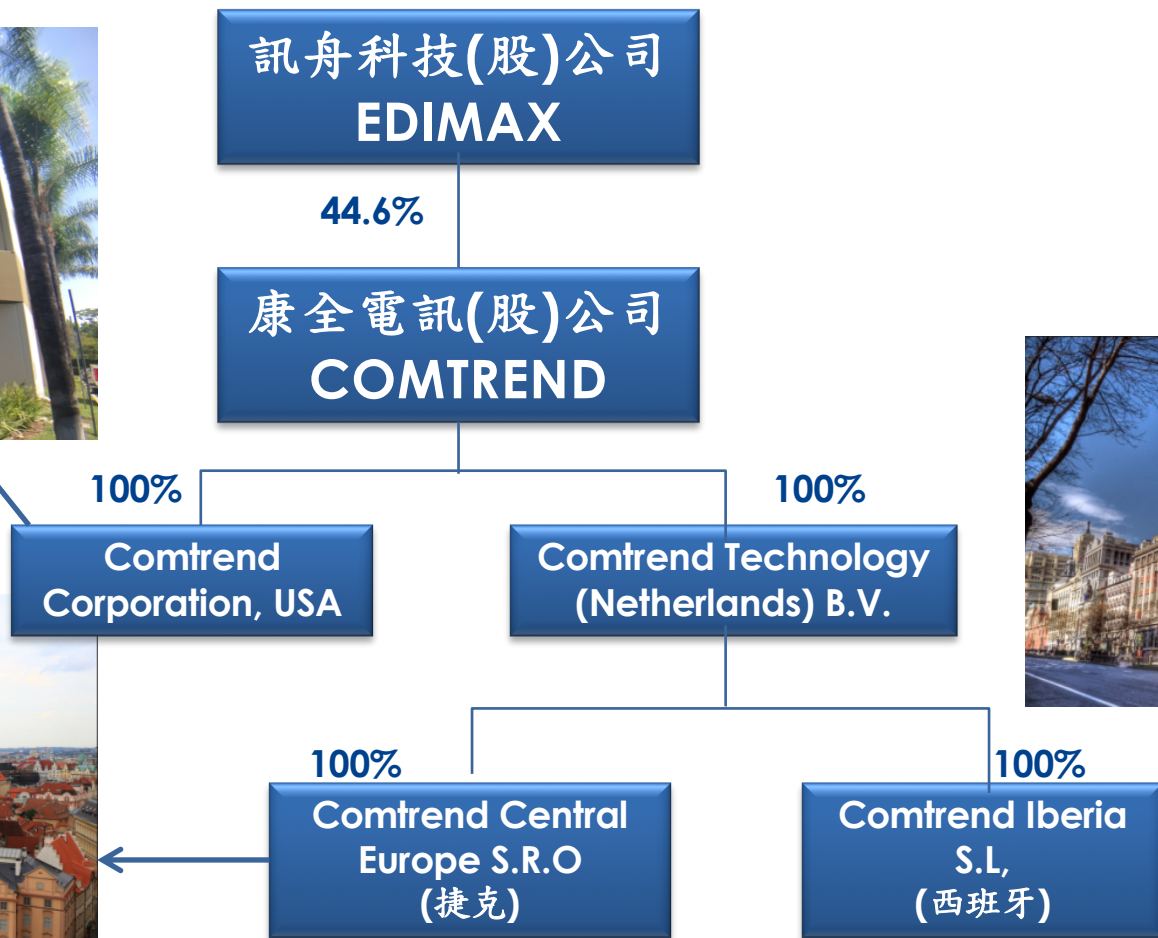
訊舟科技(股)公司
EDIMAX

44.6%

康全電訊(股)公司
COMTREND

100%

Comtrend Corporation, USA

100%

Comtrend Technology (Netherlands) B.V.

100%

Comtrend Central Europe S.R.O (捷克)

100%

Comtrend Iberia S.L, (西班牙)